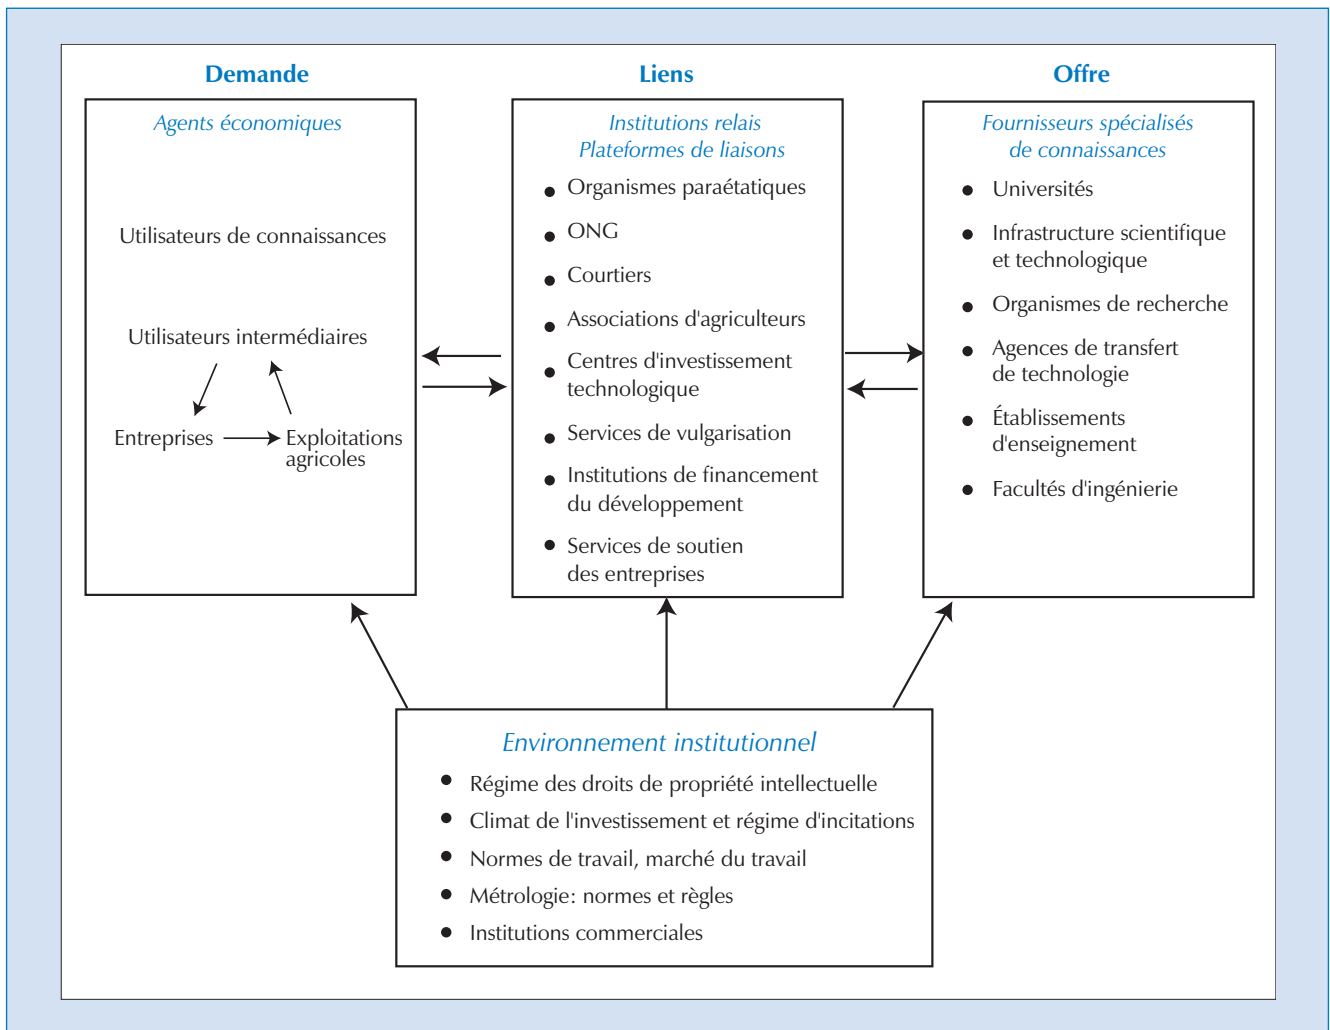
Demande

Agents économiques

Utilisateurs de connaissances

Utilisateurs intermédiaires

Entreprises

Exploitations agricoles

Liens

Institutions relais
Plateformes de liaisons

- Organismes paraétatiques
- ONG
- Courtiers
- Associations d'agriculteurs
- Centres d'investissement technologique
- Services de vulgarisation
- Institutions de financement du développement
- Services de soutien des entreprises

Offre

Fournisseurs spécialisés de connaissances

- Universités
- Infrastructure scientifique et technologique
- Organismes de recherche
- Agences de transfert de technologie
- Établissements d'enseignement
- Facultés d'ingénierie

Environnement institutionnel

- Régime des droits de propriété intellectuelle
- Climat de l'investissement et régime d'incitations
- Normes de travail, marché du travail
- Métrologie: normes et règles
- Institutions commerciales